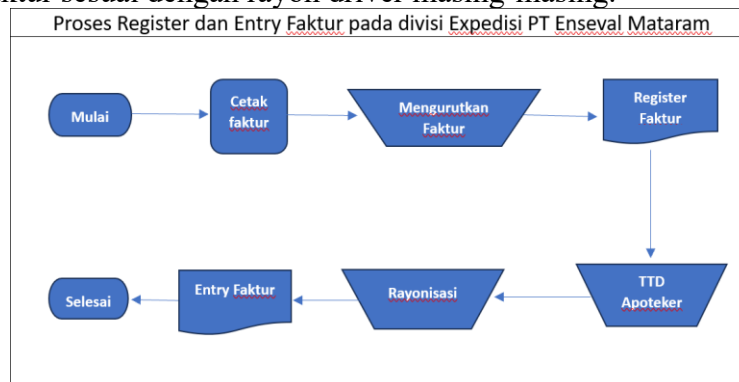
ktur sesuai dengan rayon driver masing-masing.

Proses Register dan Entry Faktur pada divisi Expedisi PT Enseval Mataram

Mulai

Cetak faktur

Mengurutkan Faktur

Register Faktur

TTD Apoteker

Rayonisasi

Entry Faktur

Selesai